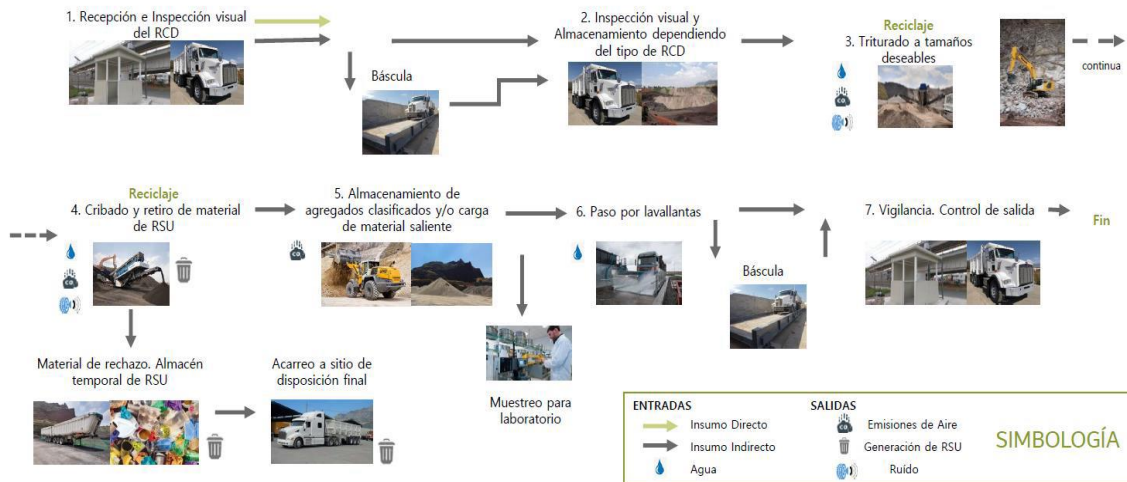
1. Recepción e Inspección visual del RCD

Báscula

2. Inspección visual y Almacenamiento dependiendo del tipo de RCD

Reciclaje
3. Triturado a tamaños deseables

continua

Reciclaje
4. Cribado y retiro de material de RSU

5. Almacenamiento de agregados clasificados y/o carga de material saliente

6. Paso por lavallantas

Báscula

7. Vigilancia. Control de salida

Fin

Material de rechazo. Almacén temporal de RSU

Acarreo a sitio de disposición final

Muestreo para laboratorio

ENTRADAS
Insumo Directo
Insumo Indirecto
Agua

SALIDAS
Emisiones de Aire
Generación de RSU
Ruído

SIMBOLOGÍA